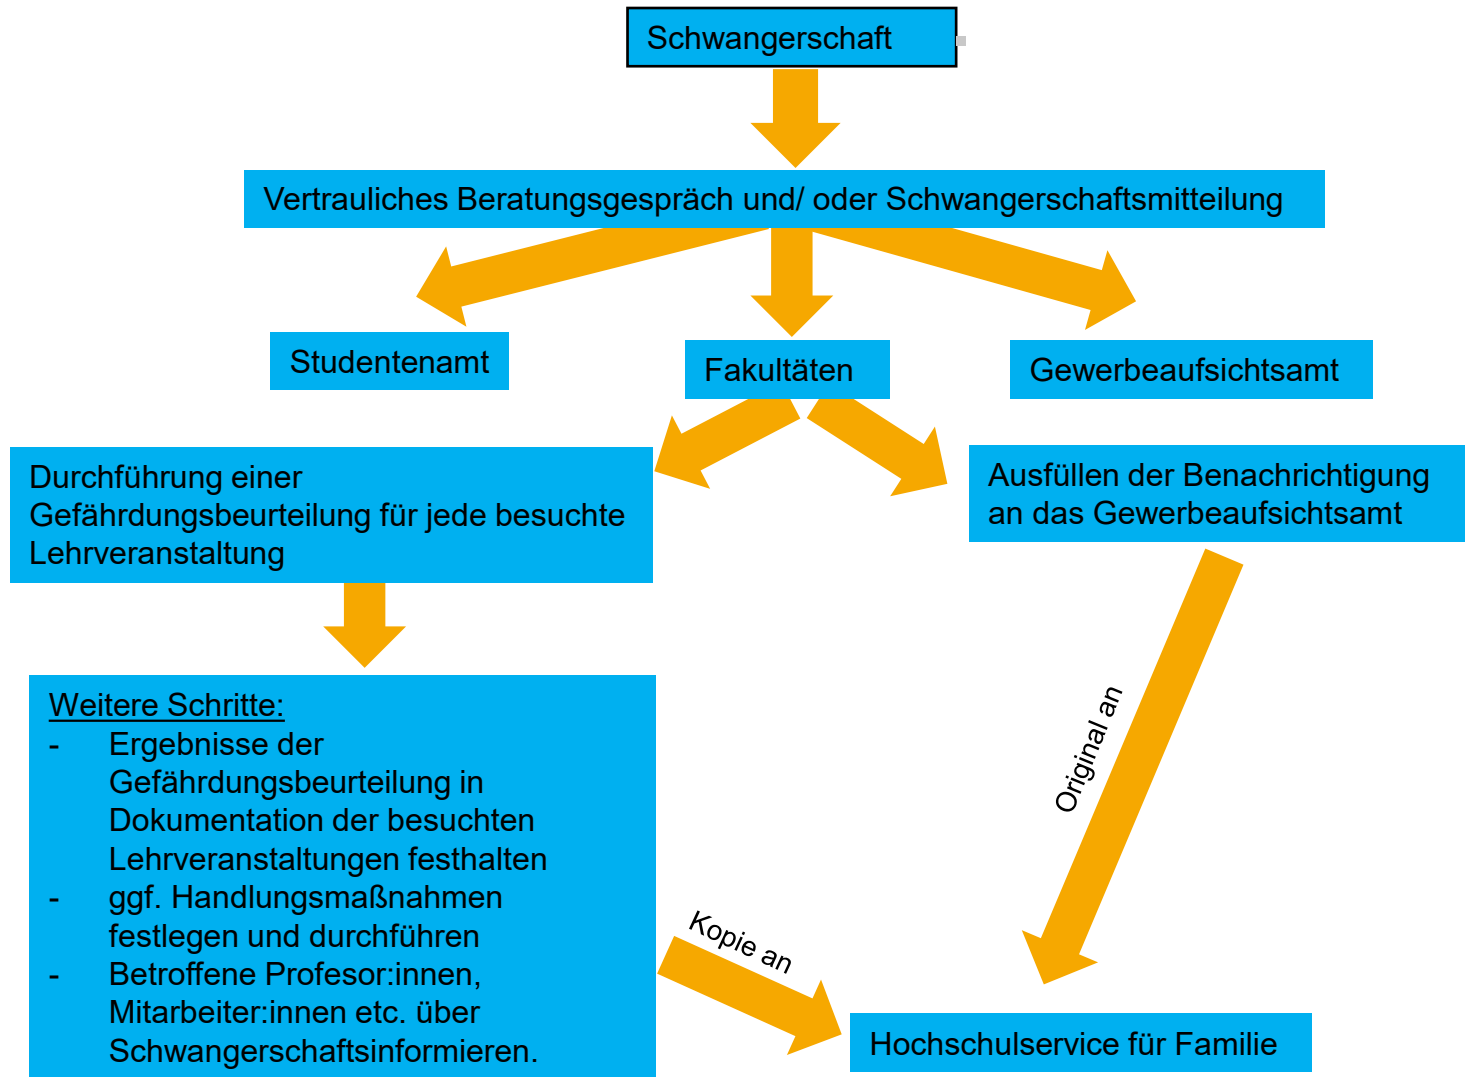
Schwangerschaft

Vertrauliches Beratungsgespräch und/ oder Schwangerschaftsmitteilung

Studentenamt

Fakultäten

Gewerbeaufsichtsamt

Durchführung einer Gefährdungsbeurteilung für jede besuchte Lehrveranstaltung

Ausfüllen der Benachrichtigung an das Gewerbeaufsichtsamt

Weitere Schritte:
- Ergebnisse der Gefährdungsbeurteilung in Dokumentation der besuchten Lehrveranstaltungen festhalten
- ggf. Handlungsmaßnahmen festlegen und durchführen
- Betroffene Profesor:innen, Mitarbeiter:innen etc. über Schwangerschaftsinformieren.

Original an

Kopie an

Hochschulservice für Familie